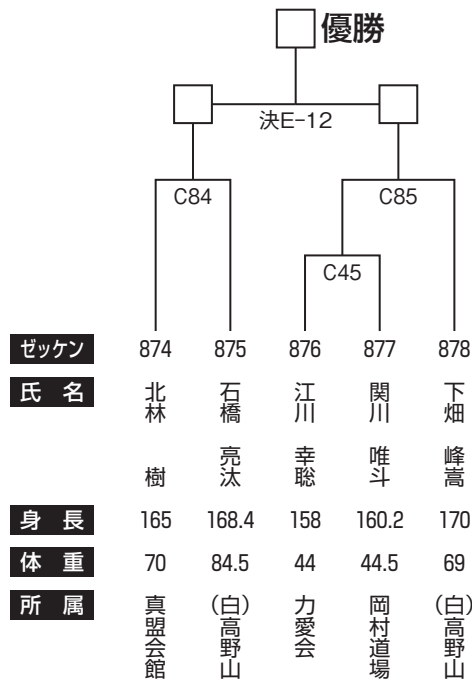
優勝

決E-12

C84

C85

C45

| ゼッケン | 874 | 875 | 876 | 877 | 878 |
|---|---|---|---|---|---|
| 氏名 | 北林 樹 | 石橋 亮汰 | 江川 幸聡 | 関川 唯斗 | 下畑 峰嵩 |
| 身長 | 165 | 168.4 | 158 | 160.2 | 170 |
| 体重 | 70 | 84.5 | 44 | 44.5 | 69 |
| 所属 | 真盟会館 | (白)高野山 | 力愛会 | 岡村道場 | (白)高野山 |